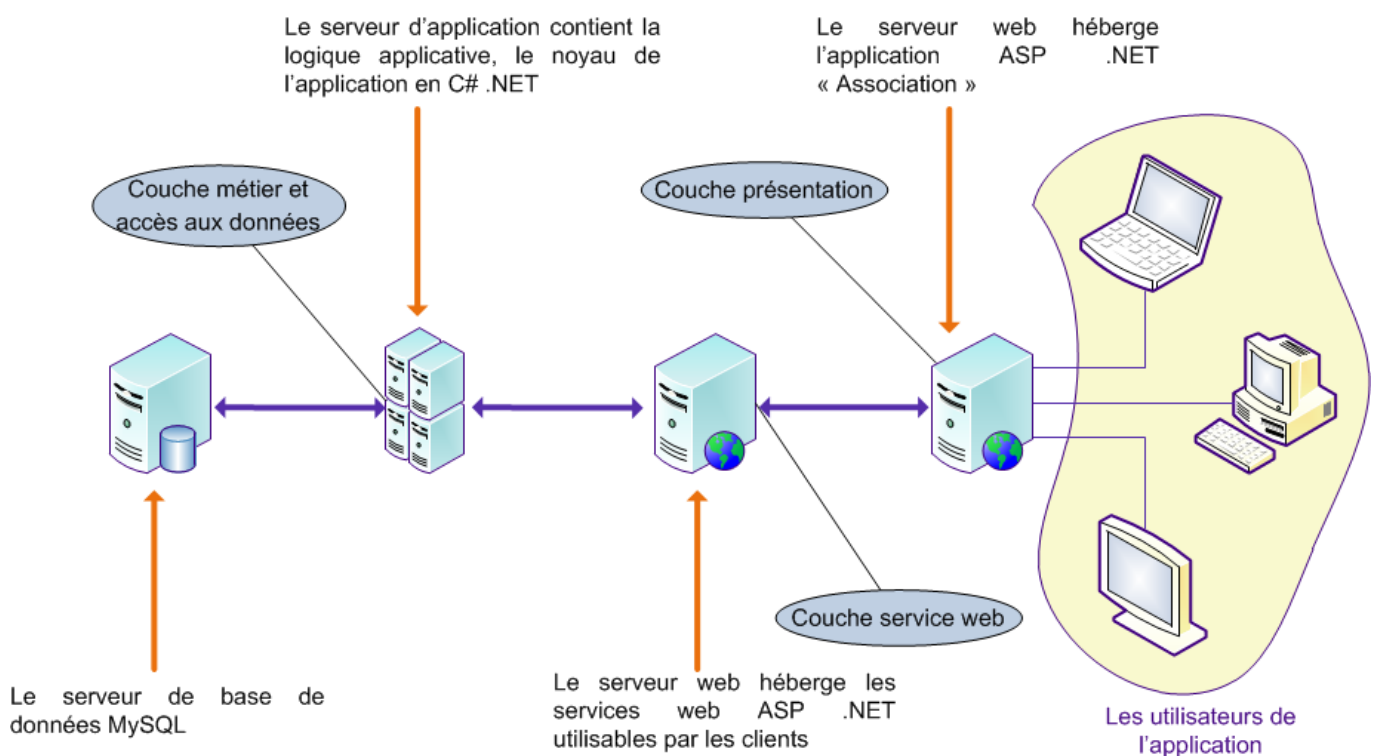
Le serveur d'application contient la logique applicative, le noyau de l'application en C# .NET

Le serveur web héberge l'application ASP .NET « Association »

Couche métier et accès aux données

Couche présentation

Couche service web

Le serveur de base de données MySQL

Le serveur web héberge les services web ASP .NET utilisables par les clients

Les utilisateurs de l'application